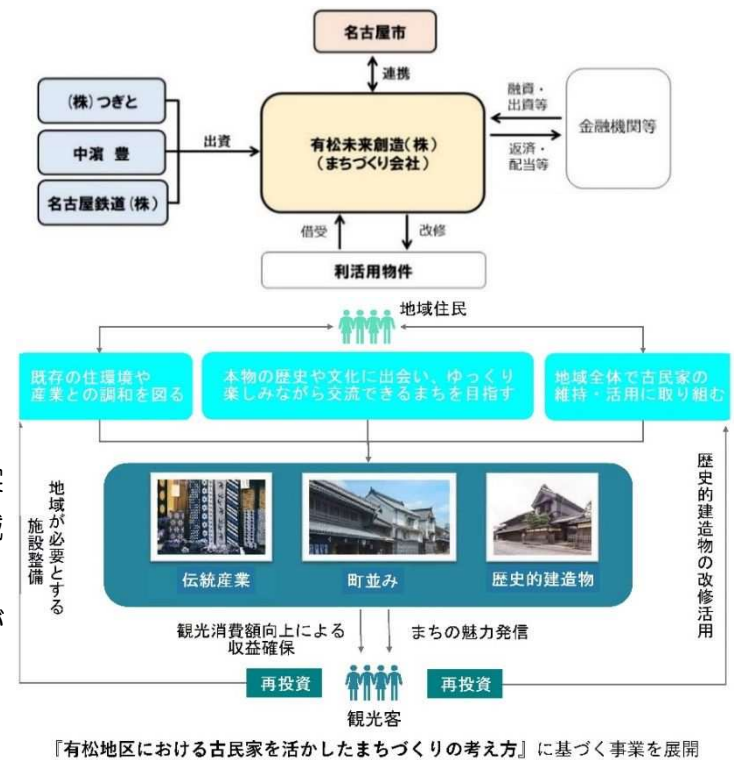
名古屋市

連携

(株)つぎと

中濱 豊

名古屋鉄道(株)

出資

有松未来創造(株)
(まちづくり会社)

融資・出資等

返済・配当等

金融機関等

借受

改修

利活用物件

地域住民

既存の住環境や産業との調和を図る

本物の歴史や文化に出会い、ゆっくり楽しみながら交流できるまちを目指す

地域全体で古民家の維持・活用に取り組む

地域が必要とする施設整備

伝統産業

町並み

歴史的建造物

歴史的建造物の改修活用

観光消費額向上による収益確保

まちの魅力発信

再投資

再投資

観光客

『有松地区における古民家を活かしたまちづくりの考え方』に基づく事業を展開